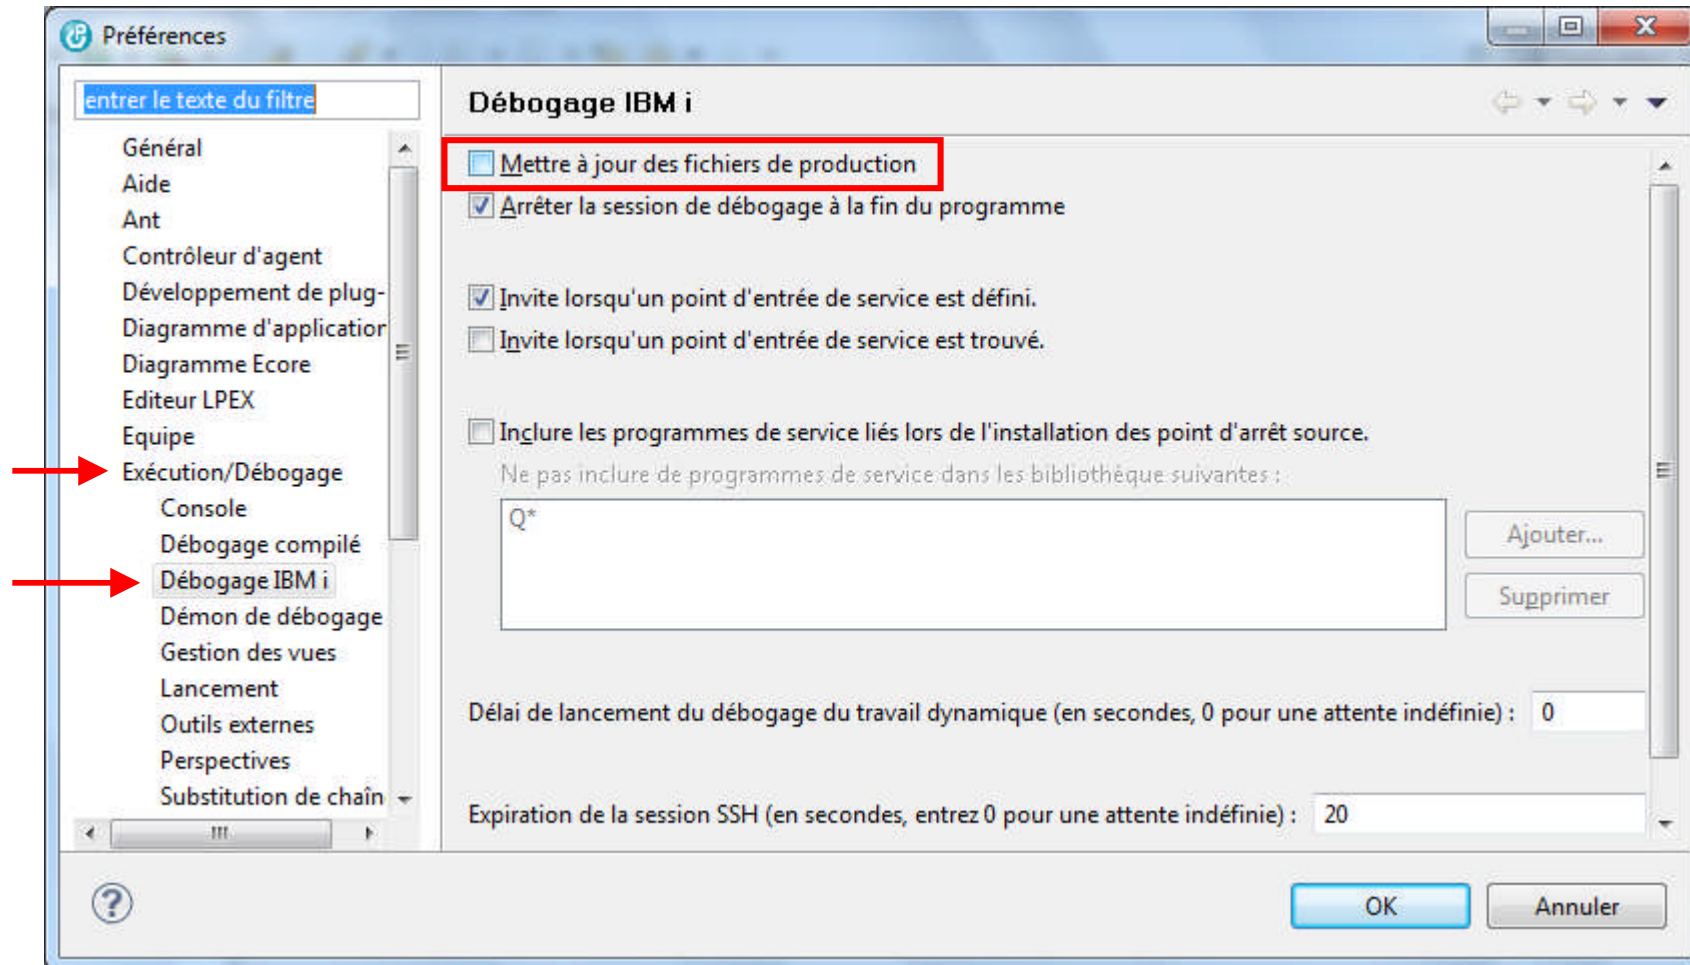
Préférences

entrer le texte du filtre

Général
Aide
Ant
Contrôleur d'agent
Développement de plug-
Diagramme d'applicatior
Diagramme Ecore
Editeur LPEX
Equipe
Exécution/Débogage
Console
Débogage compilé
Débogage IBM i
Démon de débogage
Gestion des vues
Lancement
Outils externes
Perspectives
Substitution de chaîn

Débogage IBM i

Mettre à jour des fichiers de production
Arrêter la session de débogage à la fin du programme

Invite lorsqu'un point d'entrée de service est défini.
Invite lorsqu'un point d'entrée de service est trouvé.

Inclure les programmes de service liés lors de l'installation des point d'arrêt source.
Ne pas inclure de programmes de service dans les bibliothèque suivantes :
Q*

Ajouter...
Supprimer

Délai de lancement du débogage du travail dynamique (en secondes, 0 pour une attente indéfinie) : 0

Expiration de la session SSH (en secondes, entrez 0 pour une attente indéfinie) : 20

OK
Annuler